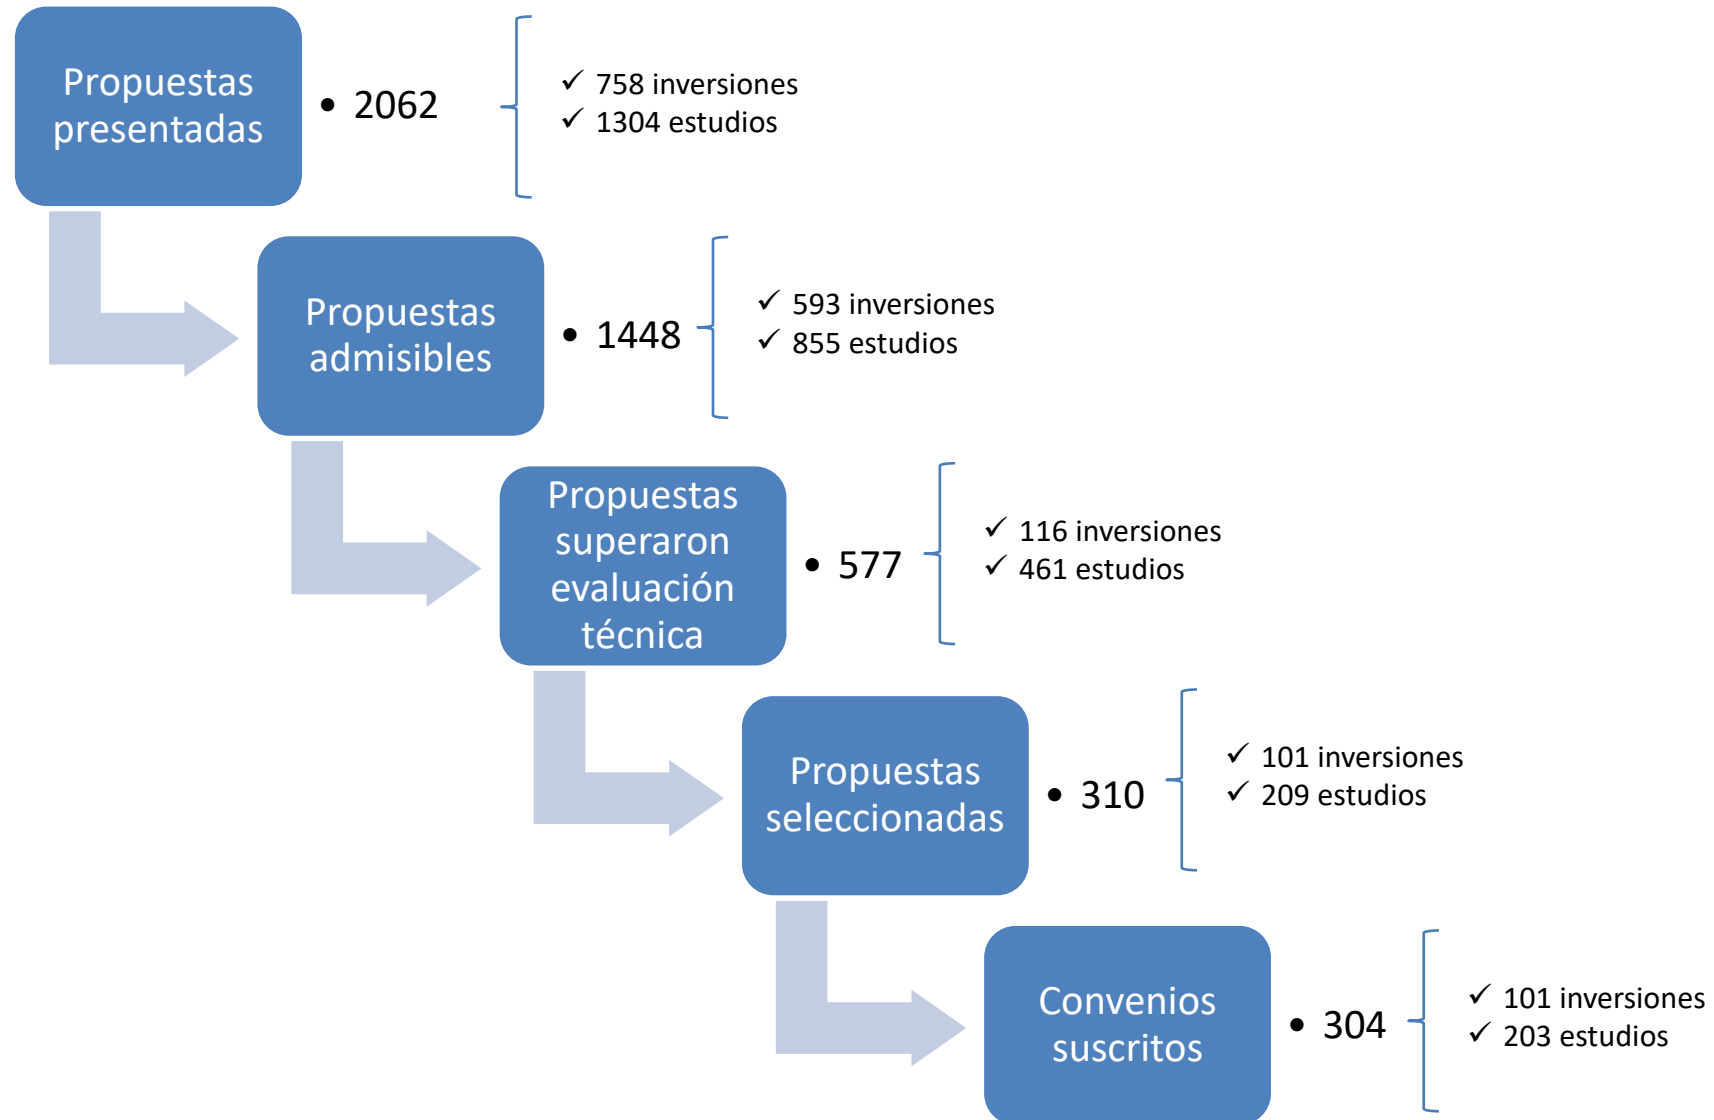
Propuestas presentadas

• 2062

✓ 758 inversiones
✓ 1304 estudios

Propuestas admisibles

• 1448

✓ 593 inversiones
✓ 855 estudios

Propuestas superaron evaluación técnica

• 577

✓ 116 inversiones
✓ 461 estudios

Propuestas seleccionadas

• 310

✓ 101 inversiones
✓ 209 estudios

Convenios suscritos

• 304

✓ 101 inversiones
✓ 203 estudios